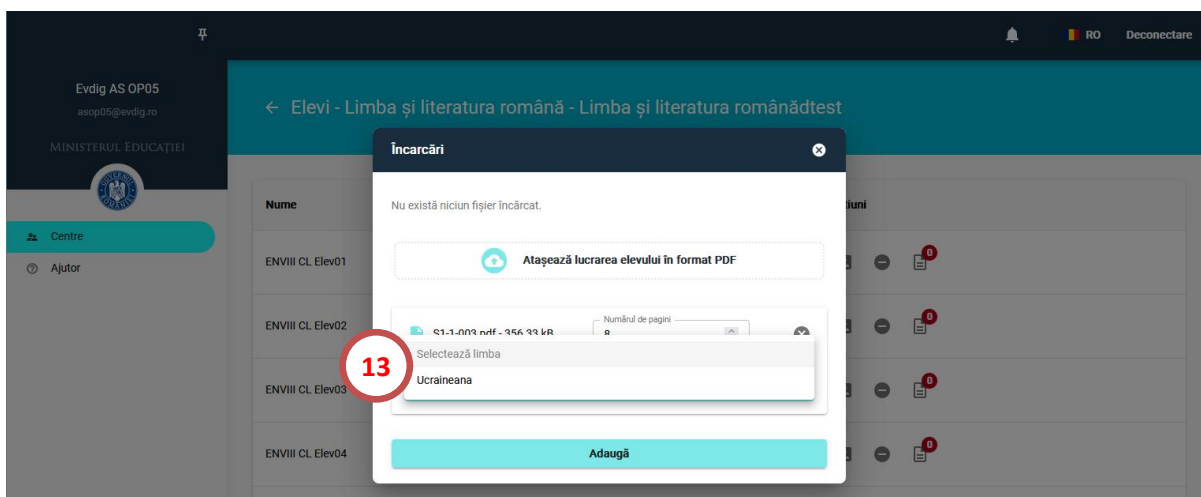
RO Deconectare

Evdig AS OP05
asop05@evdig.ro

MINISTERUL EDUCAȚIEI

Centre
Ajutor

← Elevi - Limba și literatura română - Limba și literatura românădtest

Nume
ENVIII CL Elev01
ENVIII CL Elev02
ENVIII CL Elev03
ENVIII CL Elev04

țiuni

0
0
0
0

Încarcări

Nu există niciun fișier încărcat.

Atașează lucrarea elevului în format PDF

S1-1-003.pdf - 356.33 kB

Numărul de pagini
8

13

Selectează limba
Ucraineana

Adaugă